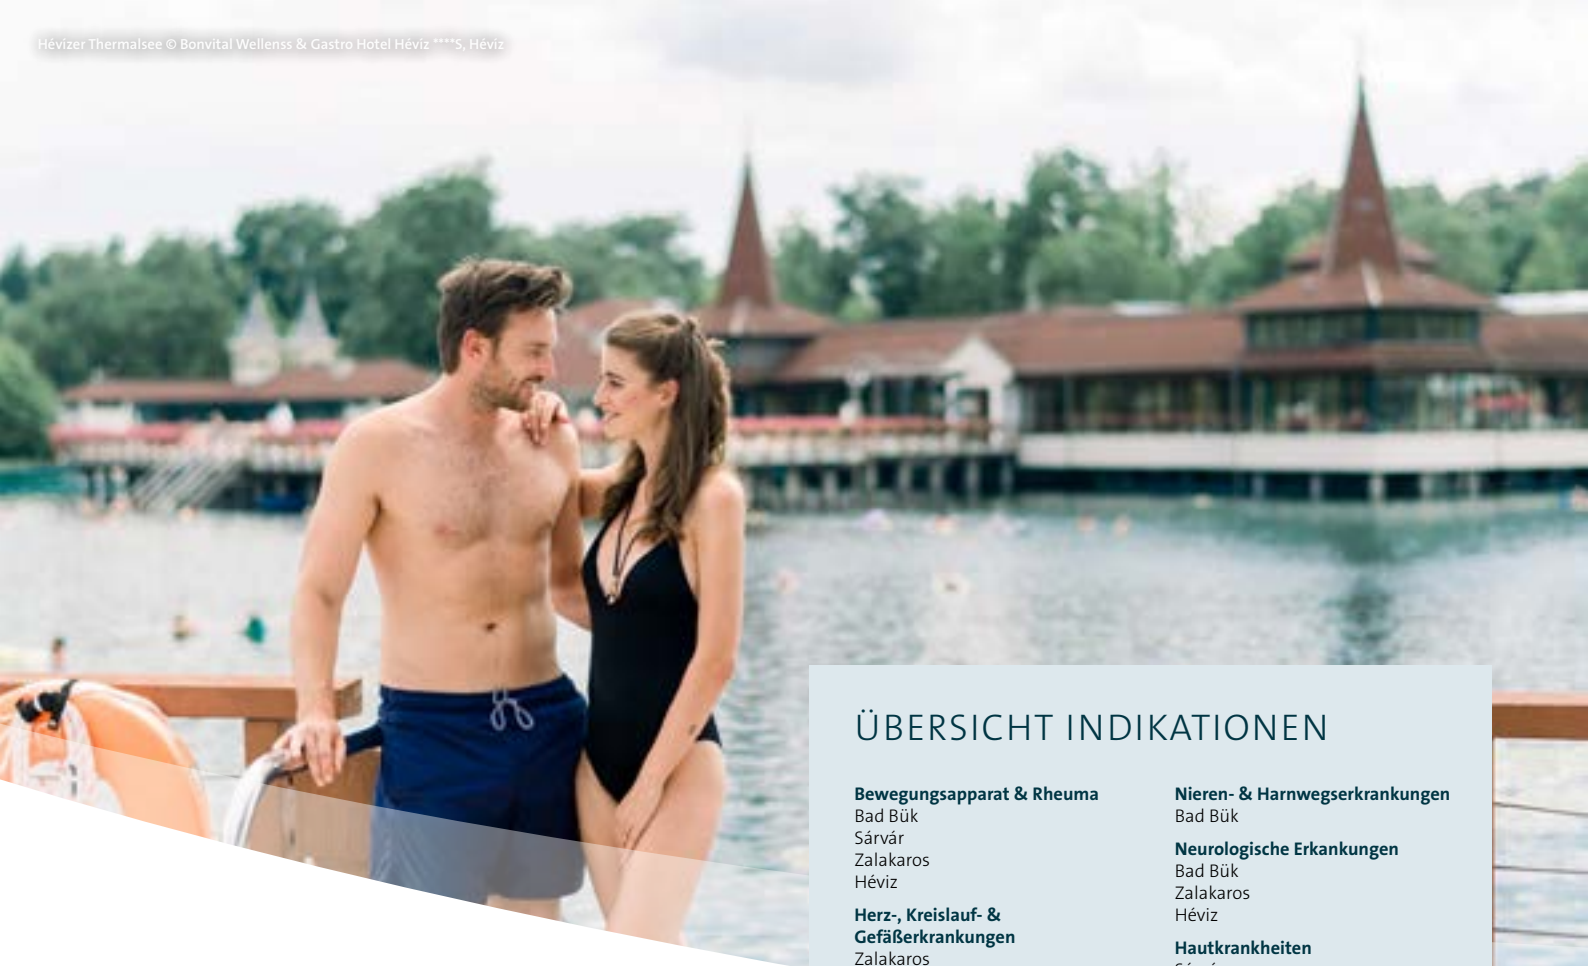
Hévizer Thermalsee © Bonvital Wellenss & Gastro Hotel Héviz ****S, Héviz

ÜBERSICHT INDIKATIONEN

Bewegungsapparat & Rheuma
Bad Bük
Sárvár
Zalakaros
Héviz

Herz-, Kreislauf- & Gefäßerkrankungen
Zalakaros

Nieren- & Harnwegserkrankungen
Bad Bük

Neurologische Erkankungen
Bad Bük
Zalakaros
Héviz

Hautkrankheiten
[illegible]